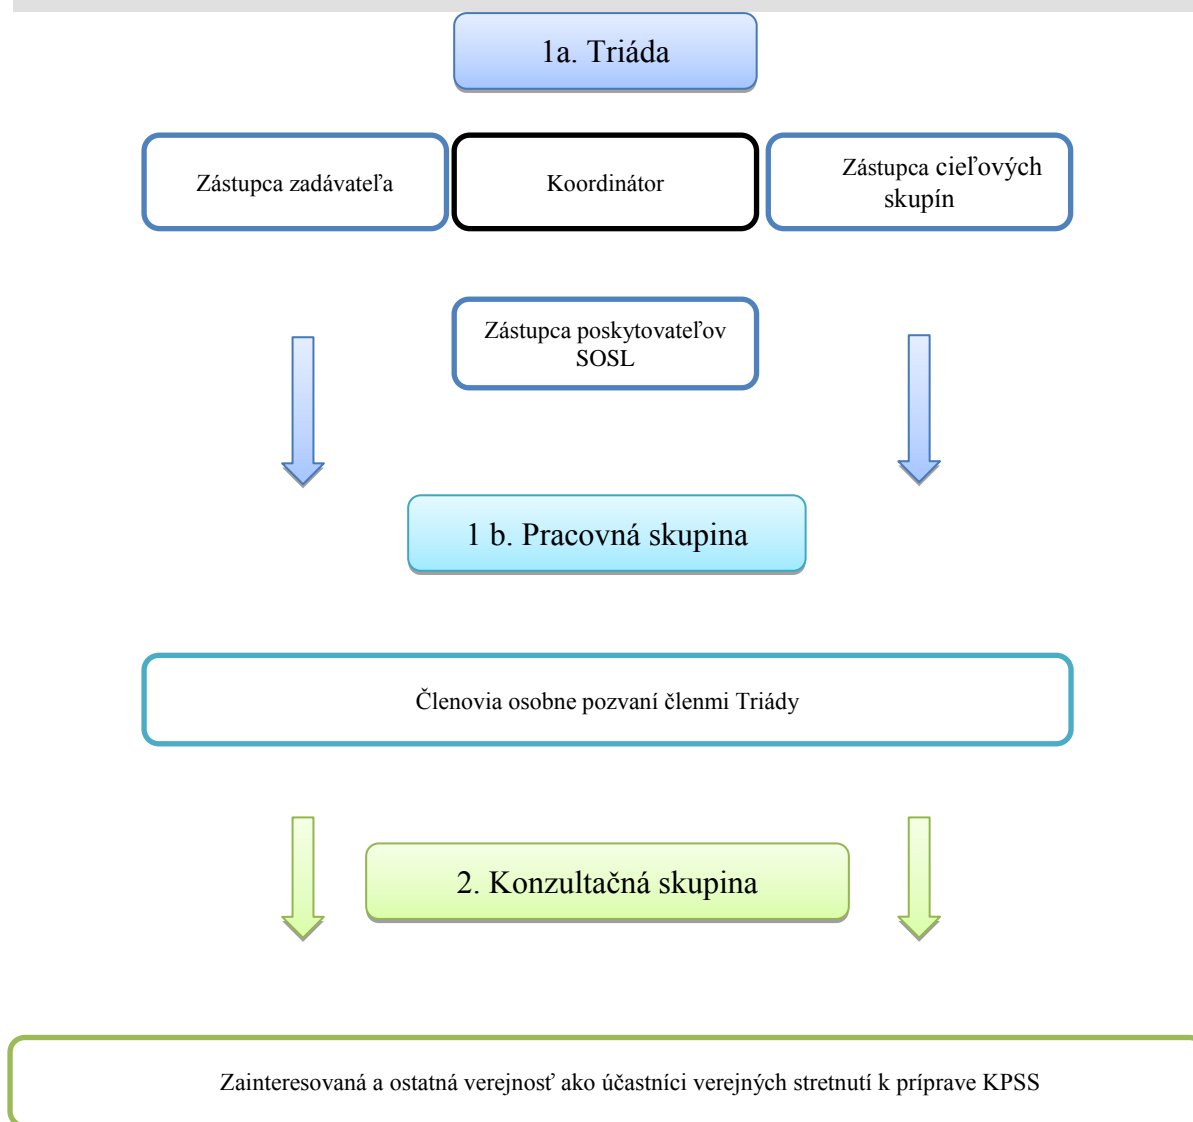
1a. Triáda

Zástupca zadávateľa

Koordinátor

Zástupca cieľových skupín

Zástupca poskytovateľov SOSL

1 b. Pracovná skupina

Členovia osobne pozvaní členmi Triády

2. Konzultačná skupina

Zainteresovaná a ostatná verejnosť ako účastníci verejných stretnutí k príprave KPSS